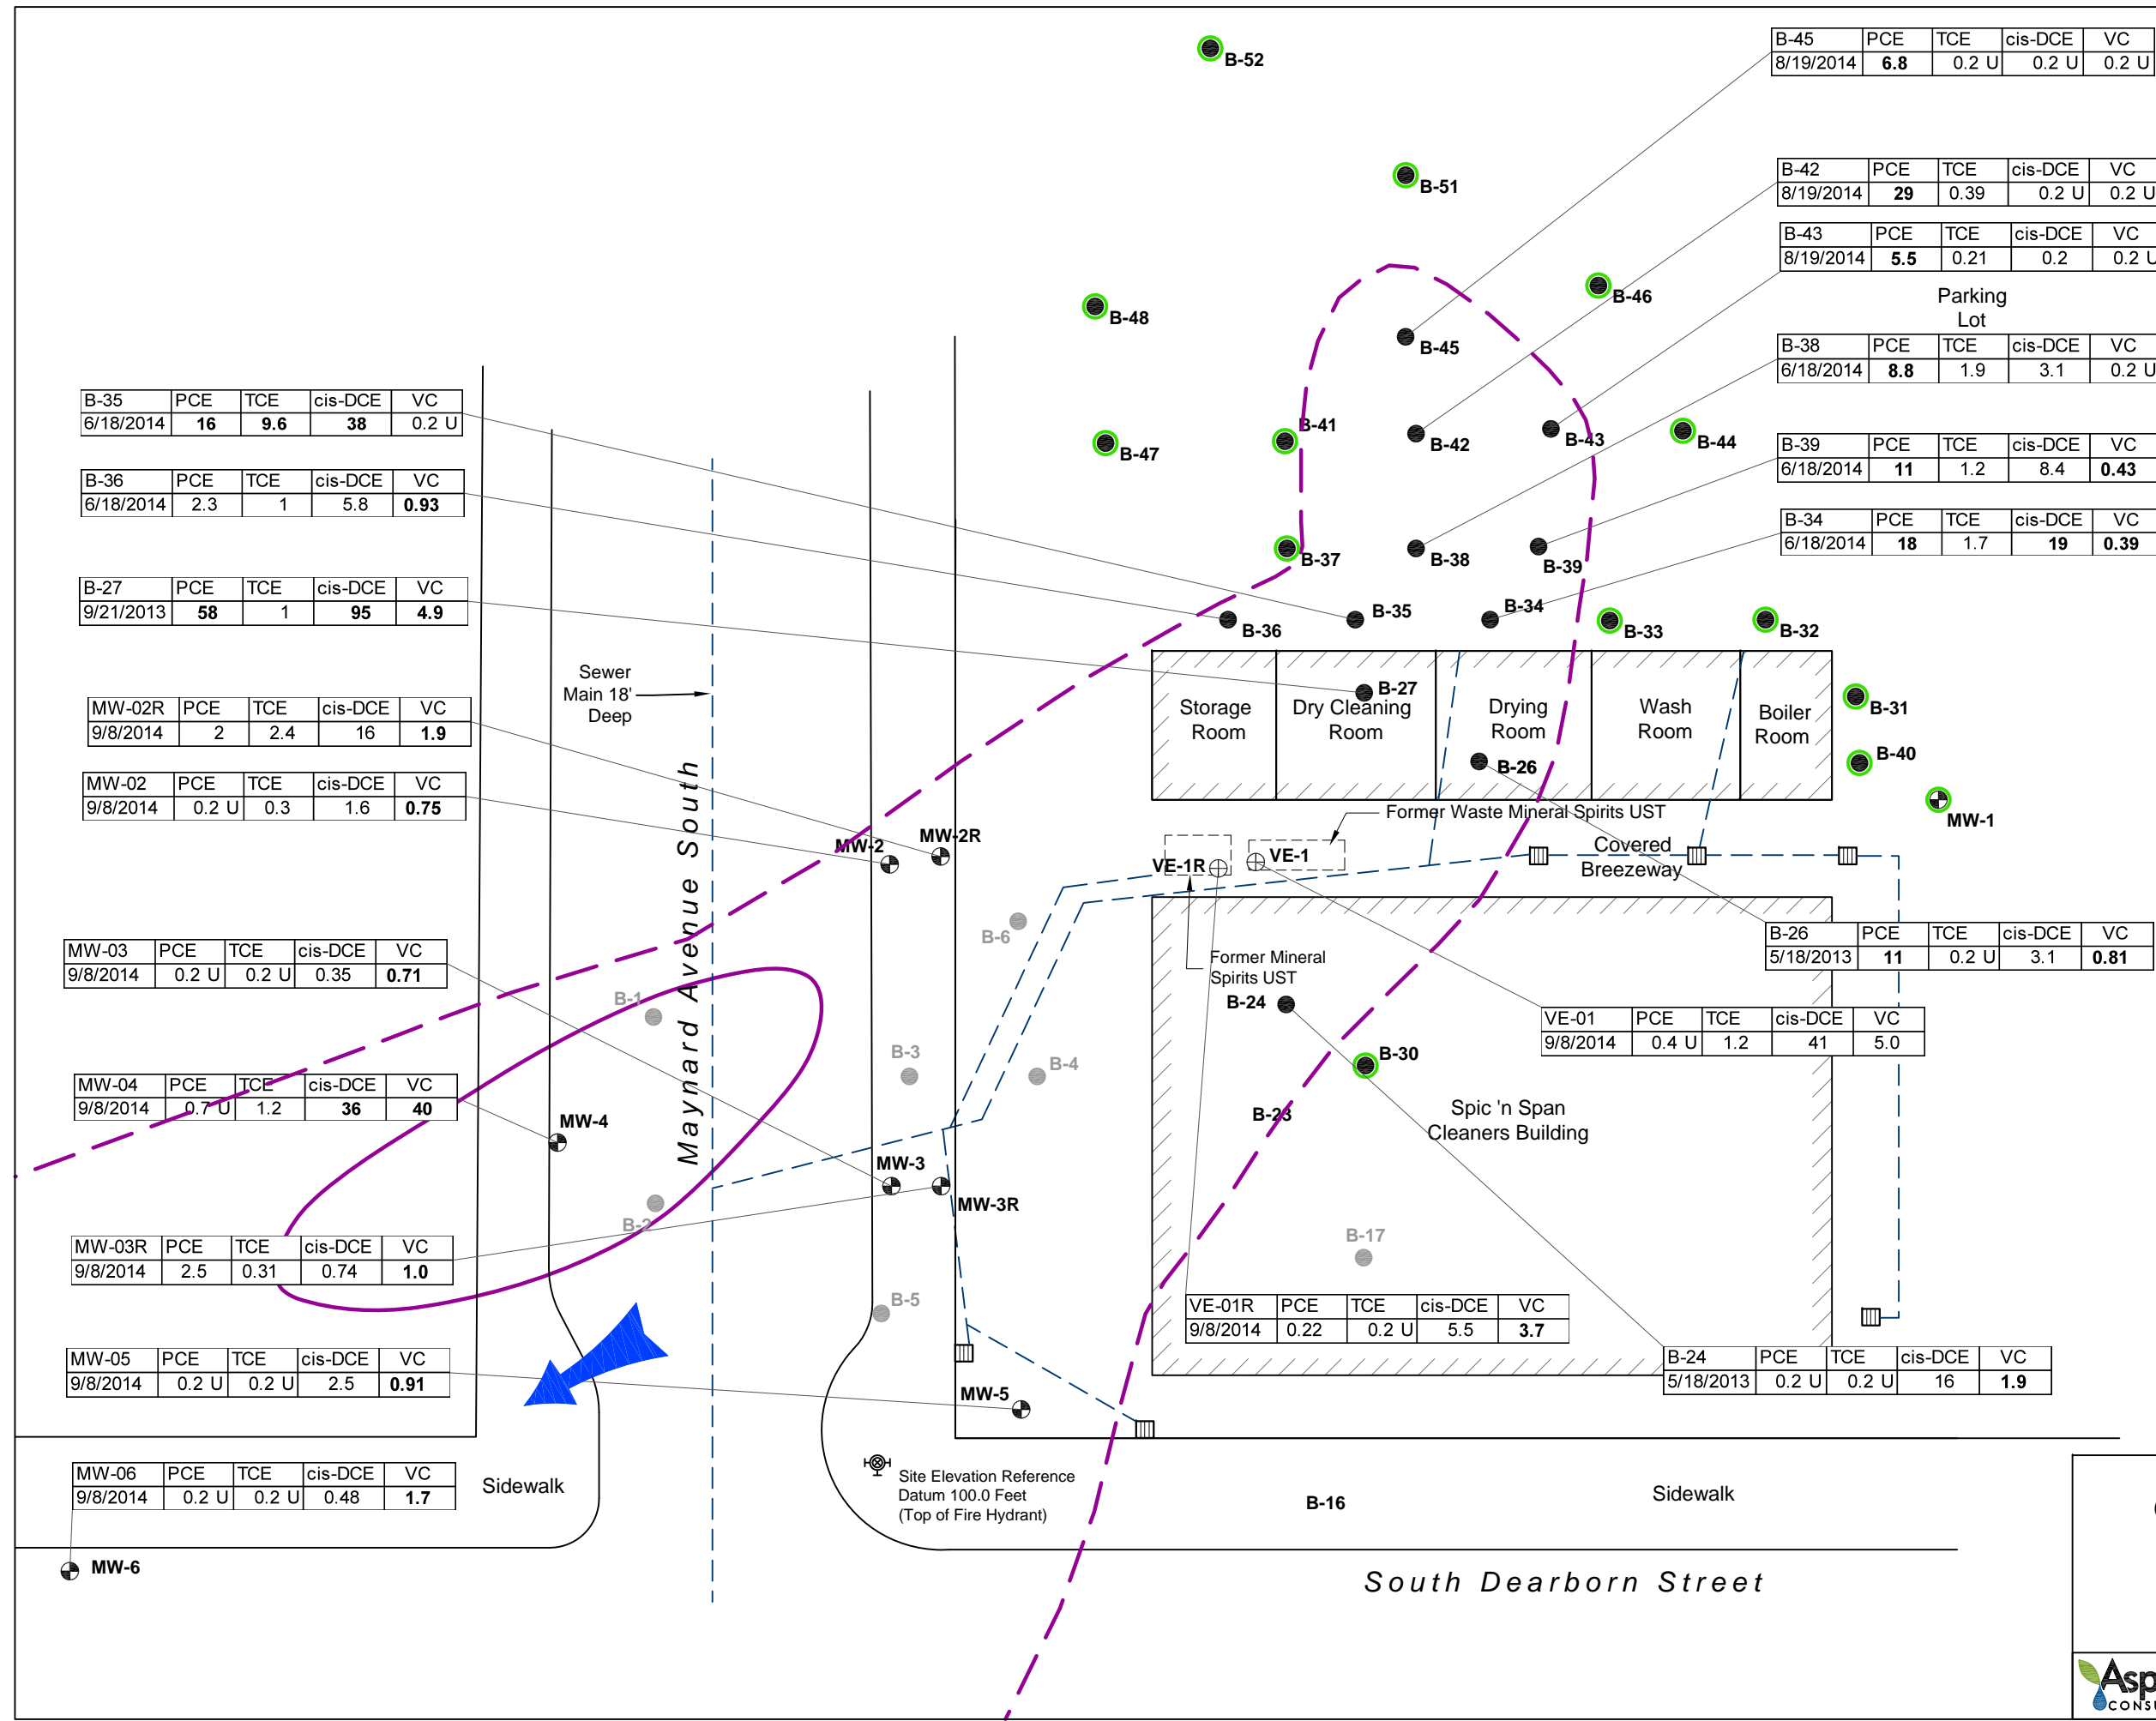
B-52

| B-45 | PCE | TCE | cis-DCE | VC |
|---|---|---|---|---|
| 8/19/2014 | 6.8 | 0.2 U | 0.2 U | 0.2 U |

B-51

| B-42 | PCE | TCE | cis-DCE | VC |
|---|---|---|---|---|
| 8/19/2014 | 29 | 0.39 | 0.2 U | 0.2 U |

| B-43 | PCE | TCE | cis-DCE | VC |
|---|---|---|---|---|
| 8/19/2014 | 5.5 | 0.21 | 0.2 | 0.2 U |

B-46

B-48

B-45

Parking Lot

| B-38 | PCE | TCE | cis-DCE | VC |
|---|---|---|---|---|
| 6/18/2014 | 8.8 | 1.9 | 3.1 | 0.2 U |

| B-35 | PCE | TCE | cis-DCE | VC |
|---|---|---|---|---|
| 6/18/2014 | 16 | 9.6 | 38 | 0.2 U |

B-41

B-42

B-43

B-44

B-47

| B-39 | PCE | TCE | cis-DCE | VC |
|---|---|---|---|---|
| 6/18/2014 | 11 | 1.2 | 8.4 | 0.43 |

| B-36 | PCE | TCE | cis-DCE | VC |
|---|---|---|---|---|
| 6/18/2014 | 2.3 | 1 | 5.8 | 0.93 |

| B-34 | PCE | TCE | cis-DCE | VC |
|---|---|---|---|---|
| 6/18/2014 | 18 | 1.7 | 19 | 0.39 |

B-37

B-38

B-39

| B-27 | PCE | TCE | cis-DCE | VC |
|---|---|---|---|---|
| 9/21/2013 | 58 | 1 | 95 | 4.9 |

B-34

B-35

B-36

B-33

B-32

Sewer Main 18' Deep

B-27

Storage Room

Dry Cleaning Room

Drying Room

Wash Room

Boiler Room

B-31

| MW-02R | PCE | TCE | cis-DCE | VC |
|---|---|---|---|---|
| 9/8/2014 | 2 | 2.4 | 16 | 1.9 |

B-26

B-40

| MW-02 | PCE | TCE | cis-DCE | VC |
|---|---|---|---|---|
| 9/8/2014 | 0.2 U | 0.3 | 1.6 | 0.75 |

Former Waste Mineral Spirits UST

MW-1

MW-2

MW-2R

Covered Breezeway

VE-1R

VE-1

Maynard Avenue South

B-6

| B-26 | PCE | TCE | cis-DCE | VC |
|---|---|---|---|---|
| 5/18/2013 | 11 | 0.2 U | 3.1 | 0.81 |

| MW-03 | PCE | TCE | cis-DCE | VC |
|---|---|---|---|---|
| 9/8/2014 | 0.2 U | 0.2 U | 0.35 | 0.71 |

Former Mineral Spirits UST

B-1

B-24

| VE-01 | PCE | TCE | cis-DCE | VC |
|---|---|---|---|---|
| 9/8/2014 | 0.4 U | 1.2 | 41 | 5.0 |

B-3

B-30

B-4

| MW-04 | PCE | TCE | cis-DCE | VC |
|---|---|---|---|---|
| 9/8/2014 | 0.7 U | 1.2 | 36 | 40 |

Spic 'n Span Cleaners Building

B-23

MW-4

MW-3

MW-3R

B-2

B-17

| MW-03R | PCE | TCE | cis-DCE | VC |
|---|---|---|---|---|
| 9/8/2014 | 2.5 | 0.31 | 0.74 | 1.0 |

B-5

| VE-01R | PCE | TCE | cis-DCE | VC |
|---|---|---|---|---|
| 9/8/2014 | 0.22 | 0.2 U | 5.5 | 3.7 |

| MW-05 | PCE | TCE | cis-DCE | VC |
|---|---|---|---|---|
| 9/8/2014 | 0.2 U | 0.2 U | 2.5 | 0.91 |

| B-24 | PCE | TCE | cis-DCE | VC |
|---|---|---|---|---|
| 5/18/2013 | 0.2 U | 0.2 U | 16 | 1.9 |

MW-5

| MW-06 | PCE | TCE | cis-DCE | VC |
|---|---|---|---|---|
| 9/8/2014 | 0.2 U | 0.2 U | 0.48 | 1.7 |

Sidewalk

Site Elevation Reference Datum 100.0 Feet (Top of Fire Hydrant)

B-16

Sidewalk

MW-6

South Dearborn Street

Asp
CONS